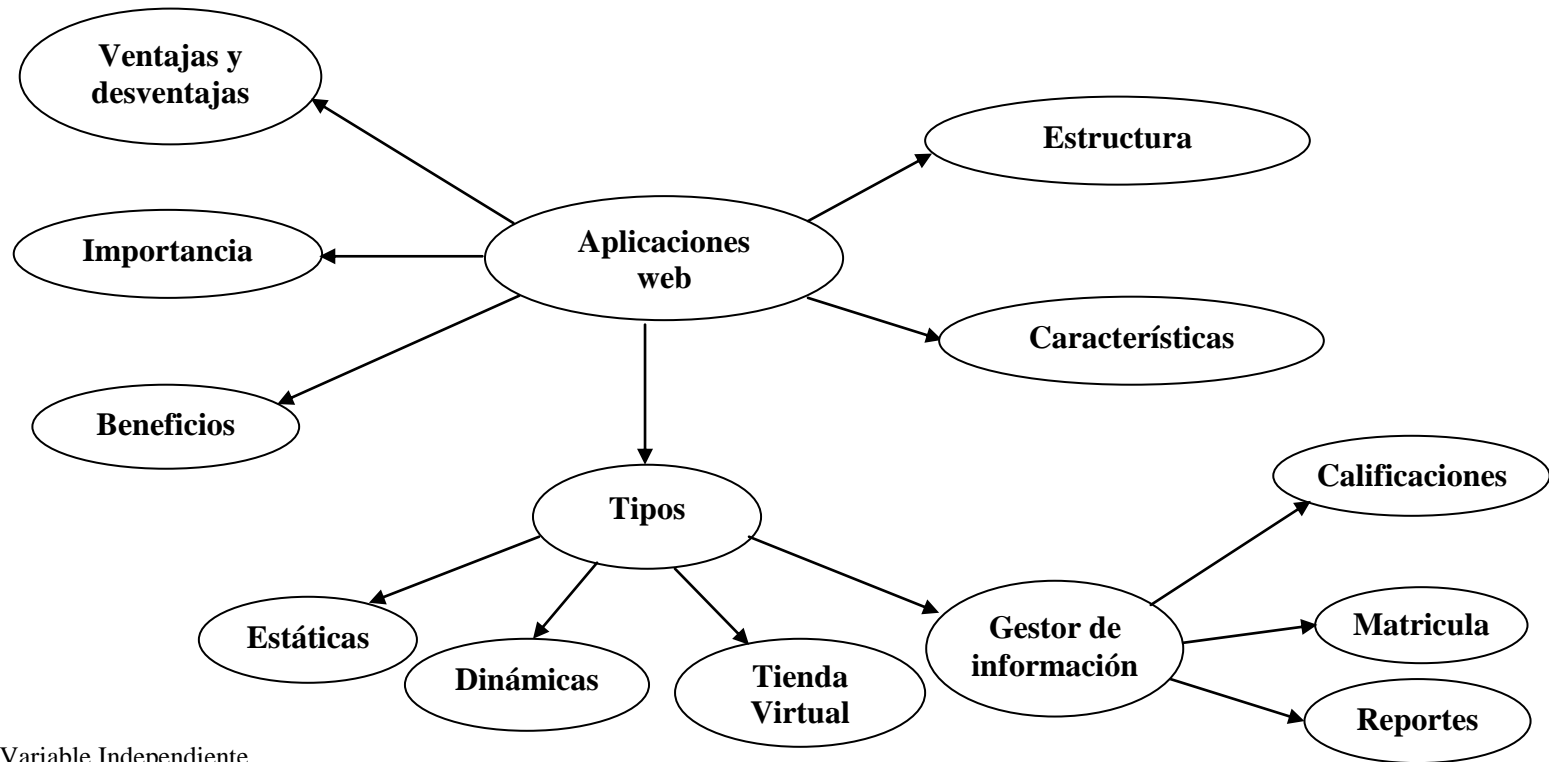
Ventajas y desventajas

Estructura

Importancia

Aplicaciones web

Características

Beneficios

Tipos

Calificaciones

Estáticas

Dinámicas

Tienda Virtual

Gestor de información

Matricula

Reportes

Variable Independiente